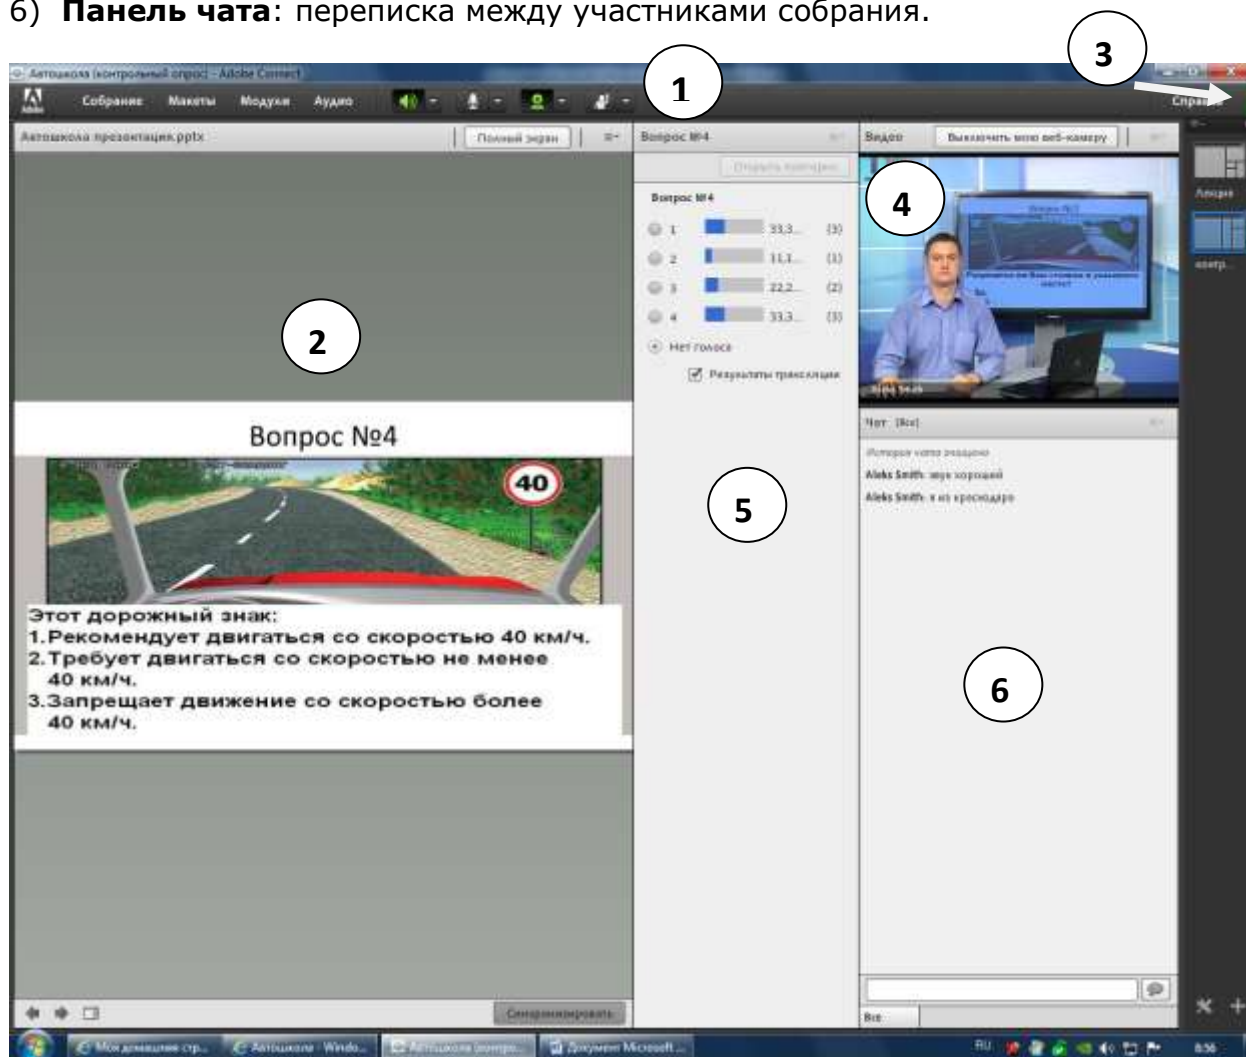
6) **Панель чата**: переписка между участниками собрания.

Автошкола (контрольный опрос) - Adobe Connect

1

3

Собрание Макеты Модули Аудио

Справка

Автошкола презентация.pptx

Полный экран

Вопрос №4

Видео

Выключить мою веб-камеру

Открыть повторно

Вопрос №4

4

1 33,3... (3)

2 11,1... (1)

3 22,2... (2)

4 33,3... (3)

Нет голоса

Результаты трансляции

2

Лекция

контр...

Вопрос №4

40

5

Чат (Все)

История чата очищена

Aleks Smith: звук хороший

Aleks Smith: я из краснодара

Этот дорожный знак:
1. Рекомендует двигаться со скоростью 40 км/ч.
2. Требует двигаться со скоростью не менее 40 км/ч.
3. Запрещает движение со скоростью более 40 км/ч.

6

Синхронизировать

Все

Мои домашние стр... Автошкола - Windo... Автошкола (контро... Документ Microsoft ...

RU

8:56